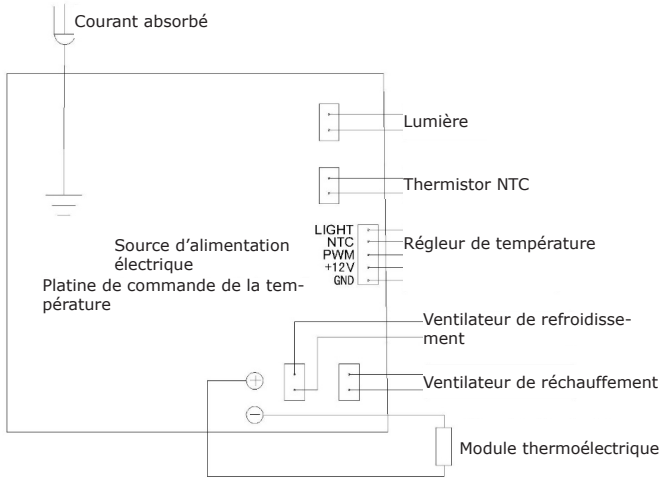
Courant absorbé

Lumière

Thermistor NTC

LIGHT
NTC
PWM
+12V
GND

Régleur de température

Source d'alimentation électrique

Platine de commande de la température

Ventilateur de refroidissement

Ventilateur de réchauffement

$\oplus$

$\ominus$

Module thermoélectrique